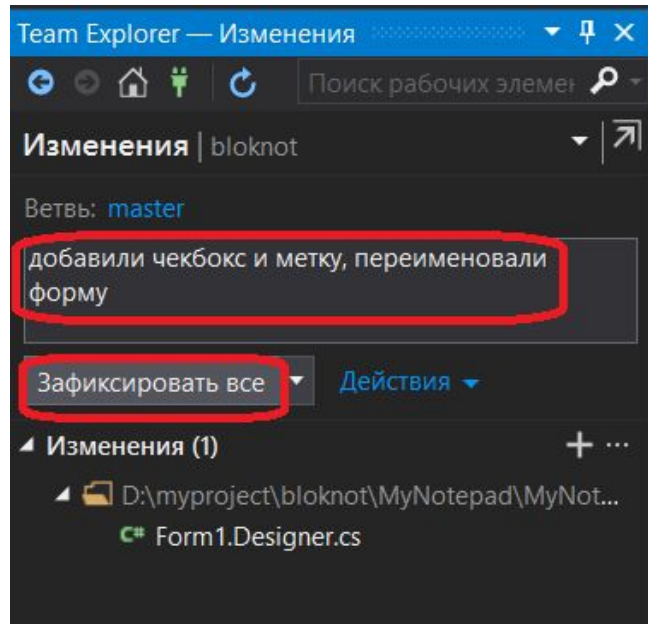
Team Explorer — Изменения

Поиск рабочих элемен

Изменения | bloknot

Ветвь: master

добавили чекбокс и метку, переименовали форму

Зафиксировать все

Действия

◢ Изменения (1)

+ ···

D:\myproject\bloknot\MyNotepad\MyNot...

C# Form1.Designer.cs